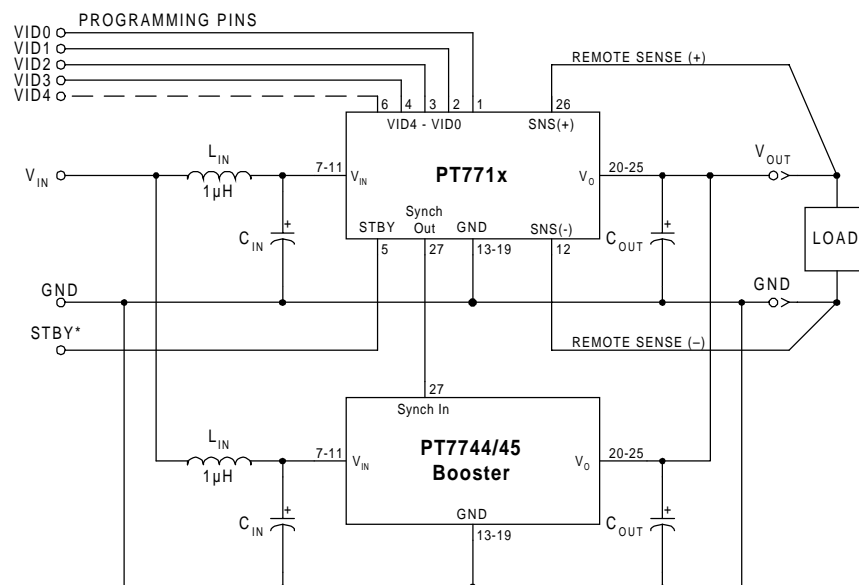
PROGRAMMING PINS
VID0
VID1
VID2
VID3
VID4
6 4 3 2 1
VID4 - VID0
26
SNS(+)
REMOTE SENSE (+)
$V_{IN}$
$L_{IN}$
1µH
7-11
$V_{IN}$
PT771x
$V_O$
20-25
$V_{OUT}$
$C_{IN}$
+
STBY
Synch Out
GND
SNS(-)
5
27
13-19
12
$C_{OUT}$
+
LOAD
GND
GND
STBY*
REMOTE SENSE (–)
27
Synch In
$L_{IN}$
1µH
7-11
$V_{IN}$
PT7744/45
Booster
$V_O$
20-25
$C_{IN}$
+
GND
13-19
$C_{OUT}$
+